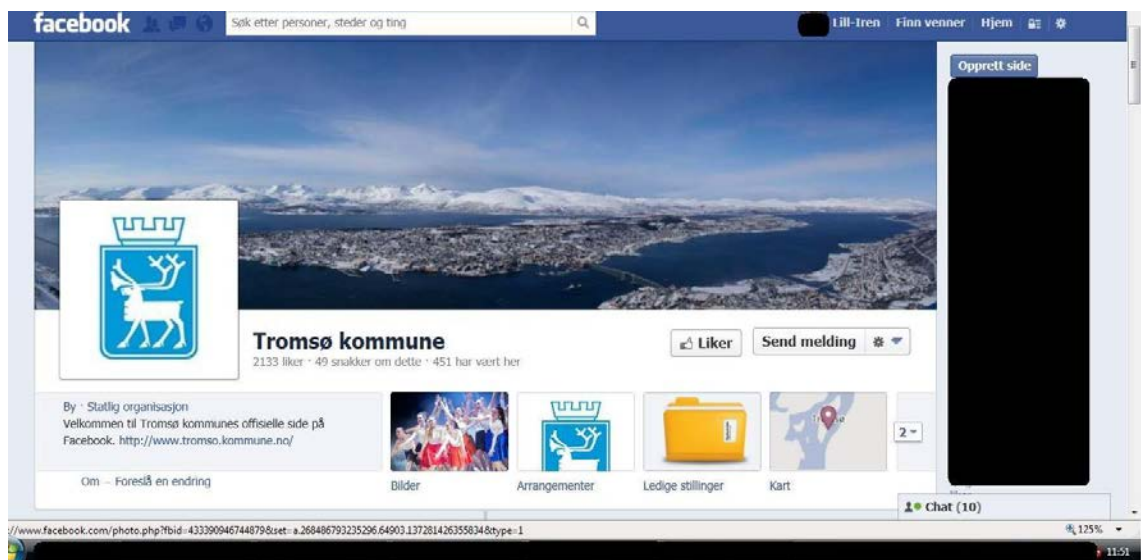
facebook

Søk etter personer, steder og ting

Lill-Iren | Finn venner | Hjem

Opprett side

Tromsø kommune
2133 liker · 49 snakker om dette · 451 har vært her

Liker
Send melding

By · Statlig organisasjon
Velkommen til Tromsø kommunes offisielle side på Facebook. http://www.tromso.kommune.no/

Om – Foreslå en endring

Bilder
Arrangementer
Ledige stillinger
Kart
2

Chat (10)

//www.facebook.com/photo.php?fbid=433390946744879&set=a.268486793235296.64903.137281426355834&type=1

125%

11:51